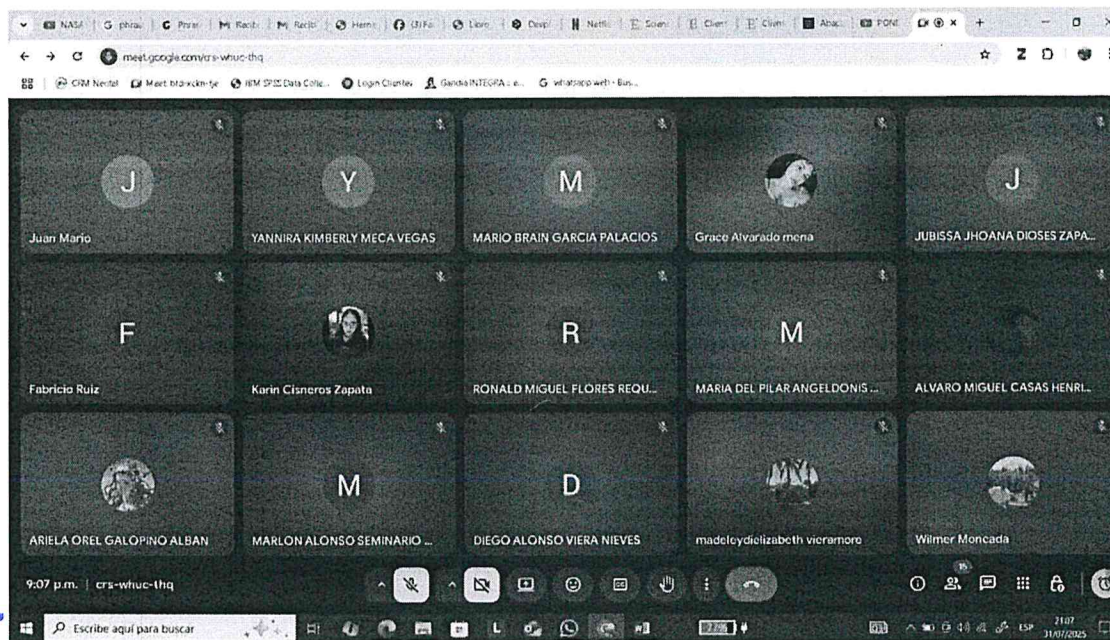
NASA | G phra | C Phra | M Recib | M Recib | Hemo | (3) Fa | Libro | Devp | N Netfli | E Scien | E Clien | E Clien | Abac | PONE

meet.google.com/crs-whuc-thq

CRM Nextel | Meet: bta-xckm-tje | IBM SPSS Data Colle... | Login Clientes | Gandia INTEGRA :: e... | whatsapp web - Bus...

J
Juan Mario

Y
YANNIRA KIMBERLY MECA VEGAS

M
MARIO BRAIN GARCIA PALACIOS

Grace Alvarado mena

J
JUBISSA JHOANA DIOSES ZAPA...

F
Fabricio Ruiz

Karin Cisneros Zapata

R
RONALD MIGUEL FLORES REQU...

M
MARIA DEL PILAR ANGELDONIS ...

ALVARO MIGUEL CASAS HENRI...

ARIELA OREL GALOPINO ALBAN

M
MARLON ALONSO SEMINARIO ...

D
DIEGO ALONSO VIERA NIEVES

madeleydielizabeth vieramore

Wilmer Moncada

9:07 p.m. | crs-whuc-thq

15

Escribe aquí para buscar

ESP 21:07 31/07/2025